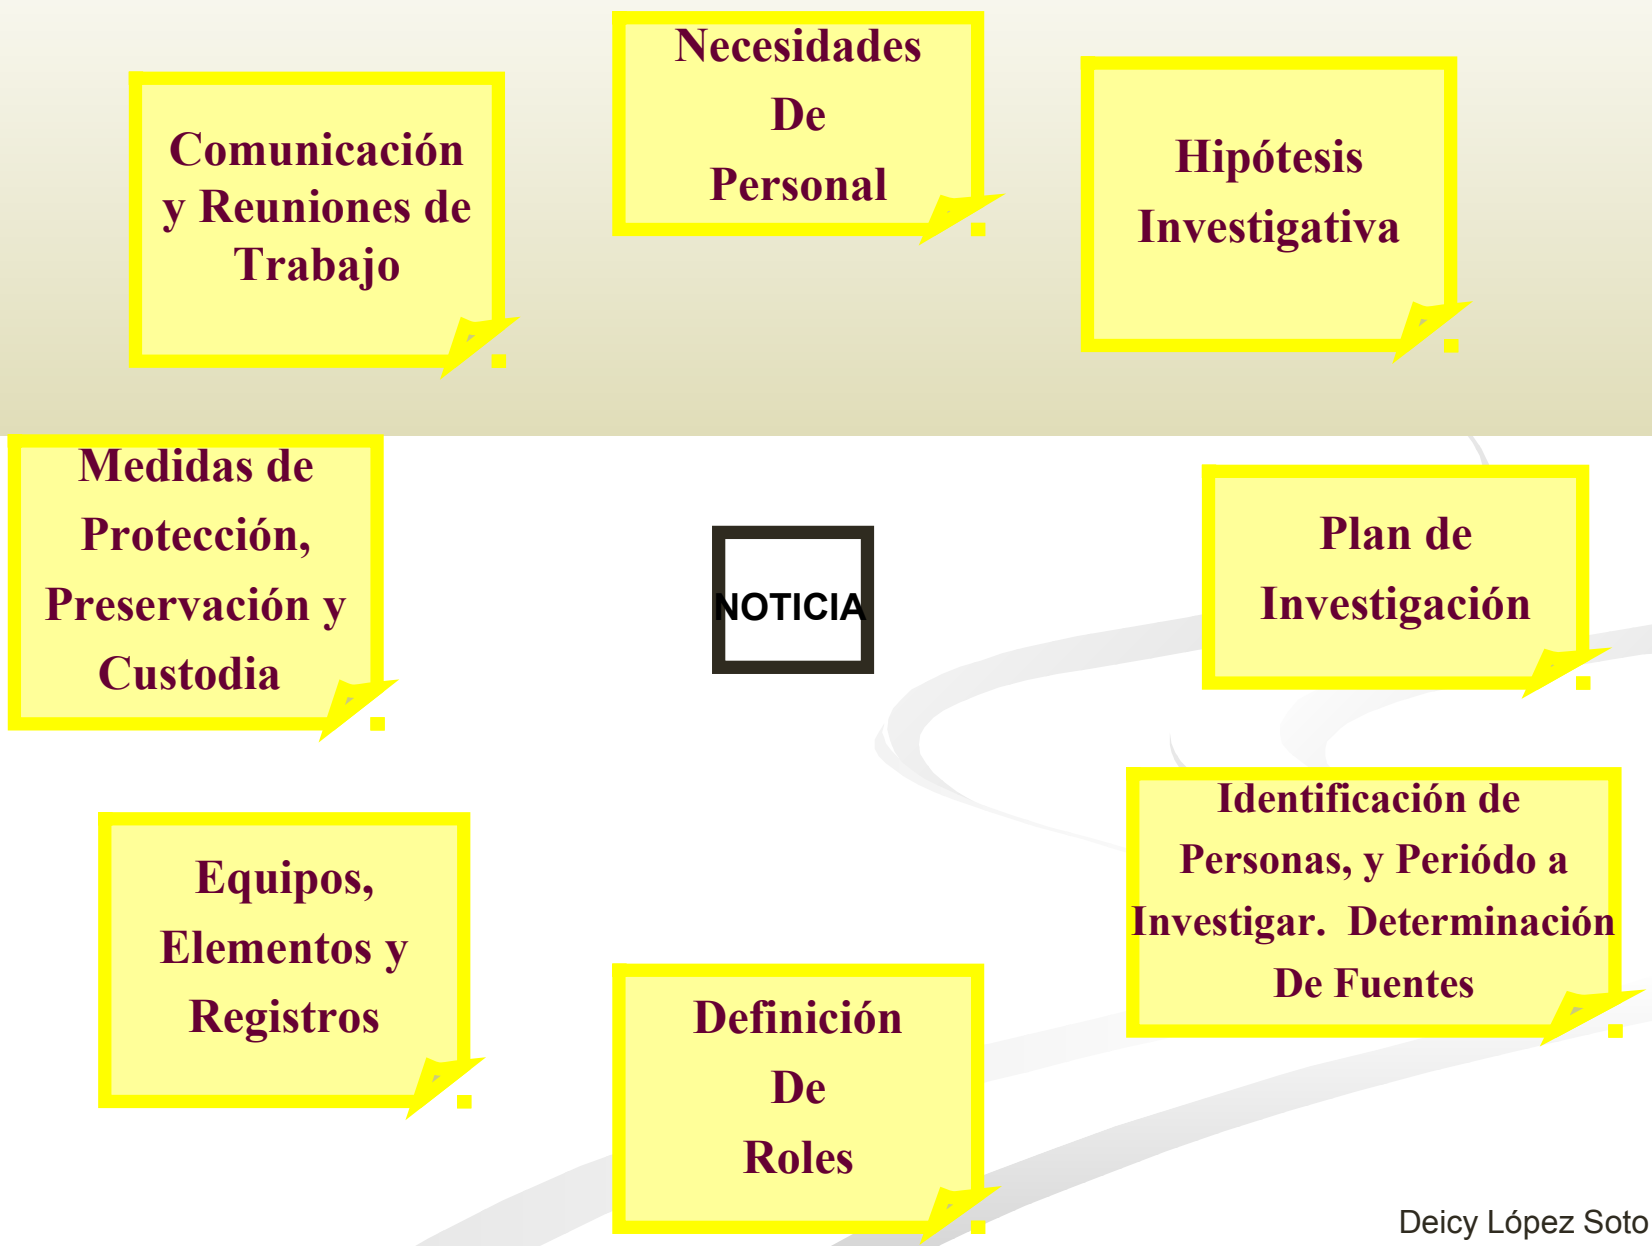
Necesidades De Personal

Comunicación y Reuniones de Trabajo

Hipótesis Investigativa

Medidas de Protección, Preservación y Custodia

NOTICIA

Plan de Investigación

Identificación de Personas, y Periódo a Investigar. Determinación De Fuentes

Equipos, Elementos y Registros

Definición De Roles

Deicy López Soto